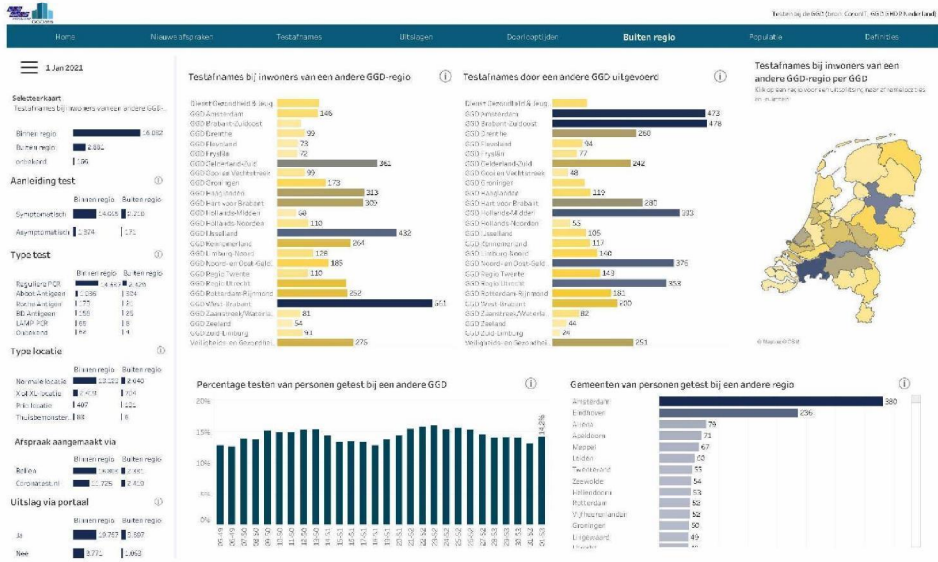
Testen bij de GGD (bron: CoronIT - GGD GHOR Nederland)

Home | Nieuwe afspraken | Testafname | Uitslagen | Doorlooptijden | Buiten regio | Populatie | Definities

1 Jan 2021

Selecteerkaart
Testafnames bij inwoners van een andere GGD-...

Binnen regio 16.082
Buiten regio 2.882
onbekend 106

Aanleiding test
Binnen regio | Buiten regio
Symptomatisch 14.605 | 2.218
Asymptomatisch 1.374 | 171

Type test
Binnen regio | Buiten regio
Reguliere PCR 14.447 | 2.426
Abbott Antigeen 1.236 | 304
Roche Antigeen 177 | 21
BD Antigeen 155 | 25
LAMP PCR 65 | 8
Onbekend 4 | 4

Type locatie
Binnen regio | Buiten regio
Normale locatie 13.133 | 2.640
XL of XL-locatie 2.433 | 204
Priklocatie 407 | 122
Thuisbemonster... 84 | 8

Afspraak aangemaakt via
Binnen regio | Buiten regio
Bellen 6.868 | 472
Coronatest.nl 11.725 | 2.410

Uitslag via portaal
Binnen regio | Buiten regio
Ja 13.767 | 3.307
Nee 3.771 | 1.053

Testafnames bij inwoners van een andere GGD-regio
Dienst Gezondheid & Jeugd
GGD Amsterdam 146
GGD Brabant-Zuidoost
GGD Drenthe 99
GGD Flevoland 73
GGD Fryslân 72
GGD Gelderland-Zuid 361
GGD Gooi en Vechtstreek 99
GGD Groningen 173
GGD Haaglanden 313
GGD Hart voor Brabant 309
GGD Hollands-Midden 60
GGD Hollands Noorden 110
GGD IJsselland 432
GGD Kennemerland 264
GGD Limburg-Noord 128
GGD Noord- en Oost-Geld. 185
GGD Regio Twente 110
GGD Regio Utrecht 225
GGD Rotterdam-Rijnmond 252
GGD West-Brabant 651
GGD Zaanstreek/Waterla... 81
GGD Zeeland 54
GGD Zuid-Limburg 93
Veiligheids- en Gezondhei... 275

Testafnames door een andere GGD uitgevoerd
Dienst Gezondheid & Jeug
GGD Amsterdam 473
GGD Brabant-Zuidoost 478
GGD Drenthe 260
GGD Flevoland 94
GGD Fryslân 77
GGD Gelderland-Zuid 242
GGD Gooi en Vechtstreek 48
GGD Groningen
GGD Haaglanden 219
GGD Hart voor Brabant 280
GGD Hollands-Midden 393
GGD Hollands Noorden 53
GGD IJsselland 105
GGD Kennemerland 117
GGD Limburg-Noord 150
GGD Noord- en Oost-Geld. 376
GGD Regio Twente 143
GGD Regio Utrecht 353
GGD Rotterdam-Rijnmond 181
GGD West-Brabant 200
GGD Zaanstreek/Waterla... 82
GGD Zeeland 44
GGD Zuid-Limburg 24
Veiligheids- en Gezondhei... 253

Testafnames bij inwoners van een andere GGD-regio per GGD
Klik op een regio voor verfijnde info...

© Mapbox © OSM

Percentage testen van personen getest bij een andere GGD
20%
15%
10%
5%
0%
14,2%

Gemeenten van personen getest bij een andere regio
Amsterdam 380
Eindhoven 236
Arnhem 75
Apeldoorn 71
Maastricht 67
Leiden 60
Twenterand 55
Zeewolde 54
Hilversum 53
Rotterdam 52
Vijfheerenlanden 52
Groningen 50
Lingewaard 49